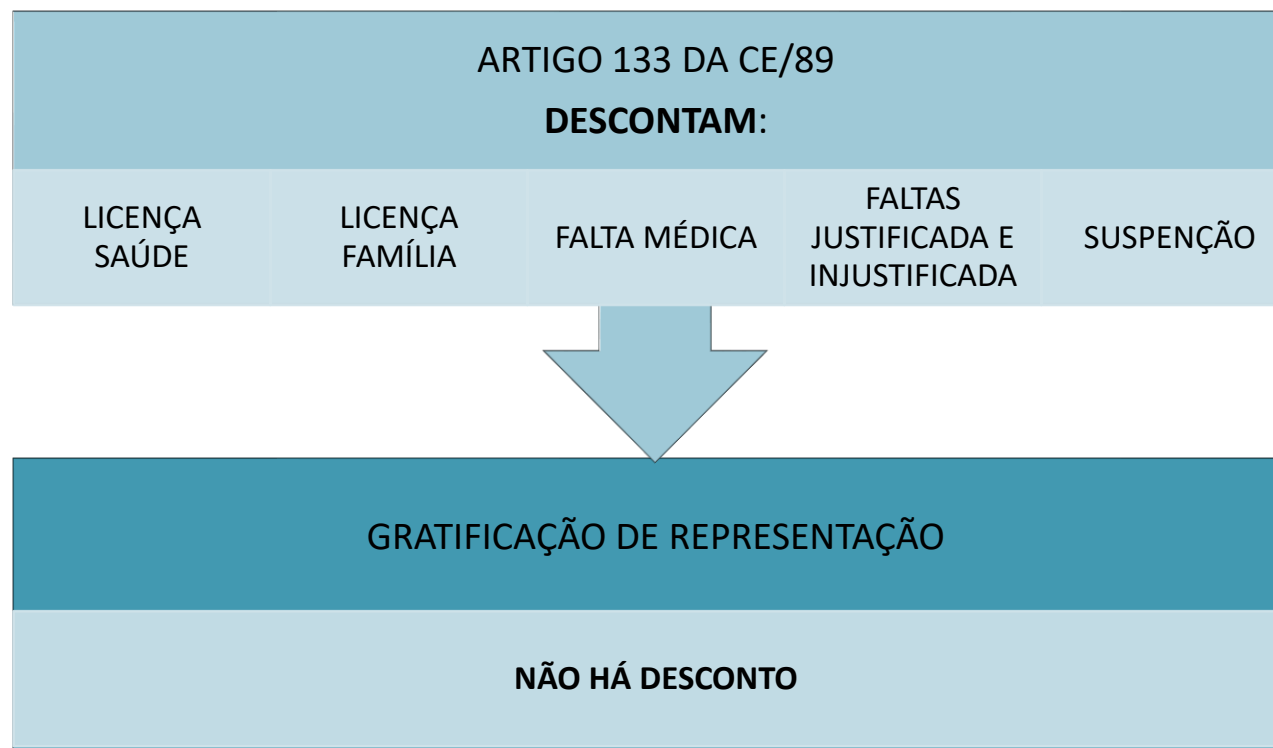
ARTIGO 133 DA CE/89

DESCONTAM:

| LICENÇA SAÚDE | LICENÇA FAMÍLIA | FALTA MÉDICA | FALTAS JUSTIFICADA E INJUSTIFICADA | SUSPENÇÃO |
|---|---|---|---|---|

GRATIFICAÇÃO DE REPRESENTAÇÃO

NÃO HÁ DESCONTO